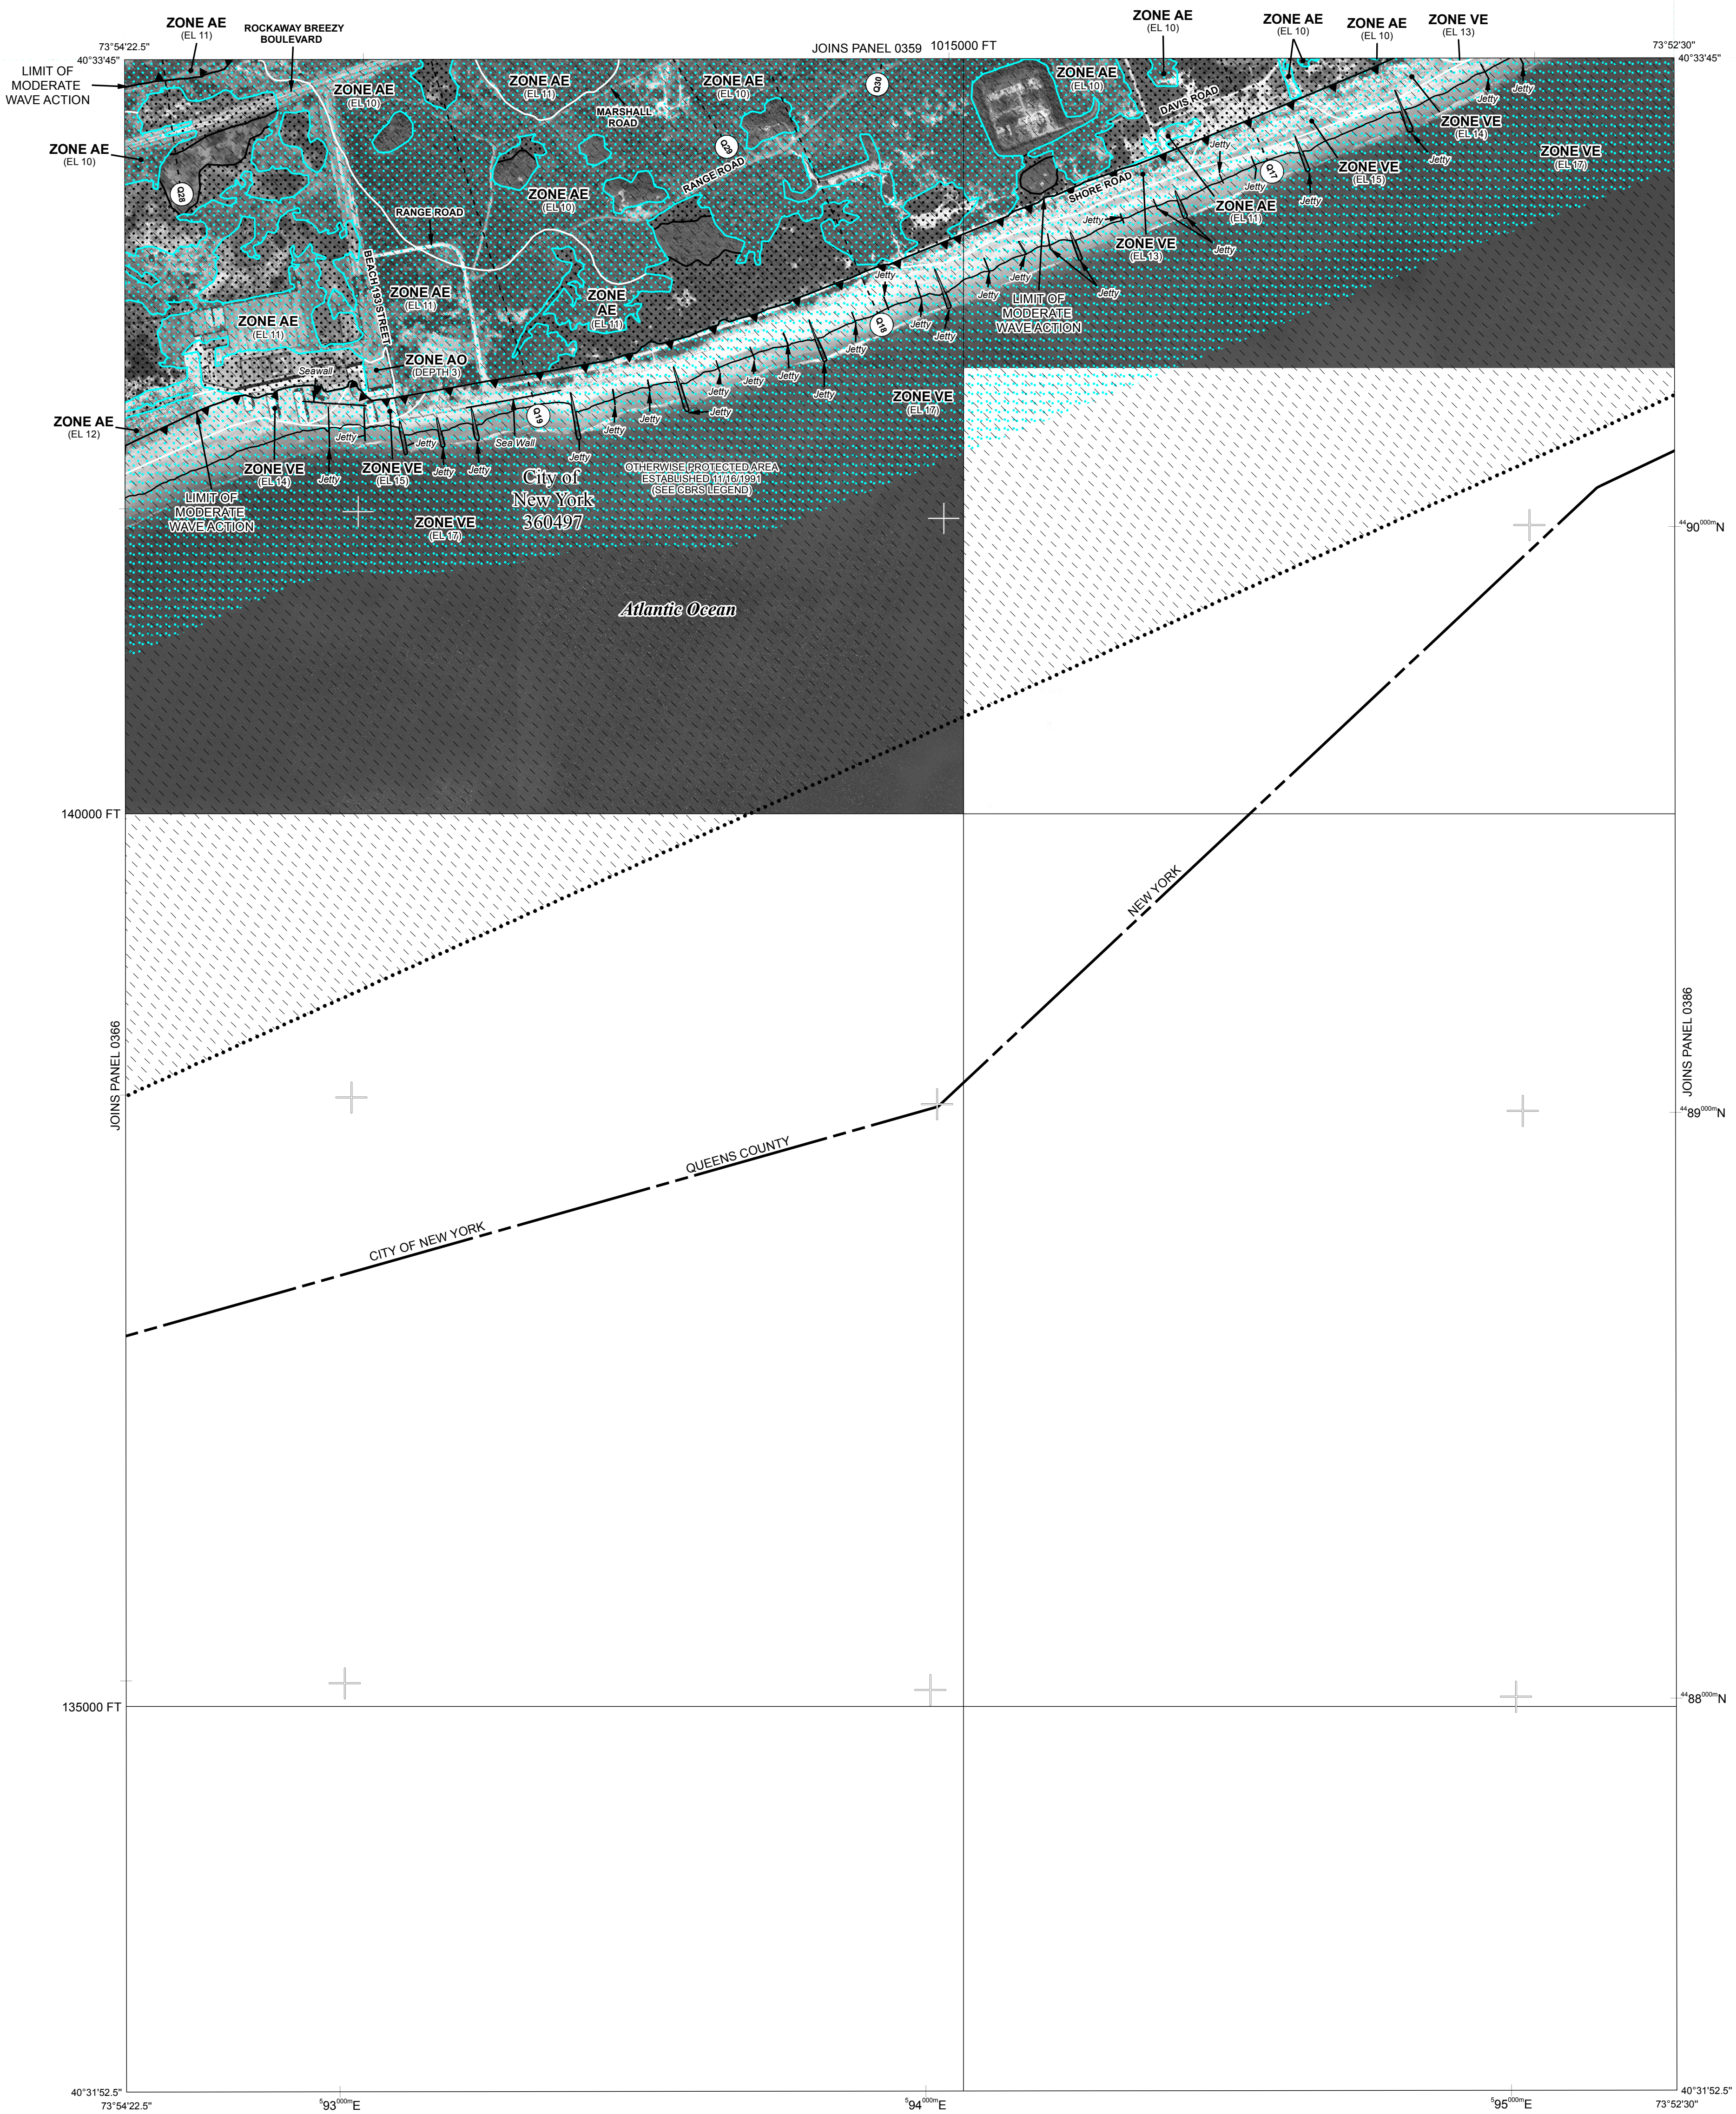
ZONE AE (EL 11)
ROCKAWAY BREEZY BOULEVARD
73°54'22.5"
40°33'45"
LIMIT OF MODERATE WAVE ACTION
JOINS PANEL 0359
1015000 FT
ZONE AE (EL 10)
ZONE AE (EL 10)
ZONE AE (EL 10)
ZONE VE (EL 13)
73°52'30"
40°33'45"
ZONE AE (EL 10)
ZONE AE (EL 10)
ZONE AE (EL 11)
ZONE AE (EL 10)
MARSHALL ROAD
Q30
ZONE AE (EL 10)
DAVIS ROAD
Jetty
Jetty
ZONE VE (EL 14)
ZONE VE (EL 17)
Q28
Q29
RANGE ROAD
Jetty
Q17
ZONE VE (EL 15)
ZONE AE (EL 10)
Jetty
SHORE ROAD
Jetty
RANGE ROAD
Jetty
ZONE AE (EL 11)
BEACH 193 STREET
ZONE VE (EL 13)
Jetty
Jetty
ZONE AE (EL 11)
ZONE AE (EL 11)
Jetty
Jetty
LIMIT OF MODERATE WAVE ACTION
Jetty
ZONE AE (EL 11)
Q18
Jetty
Jetty
ZONE AO (DEPTH 3)
Jetty
Seawall
Jetty
Jetty
Jetty
ZONE VE (EL 17)
ZONE AE (EL 12)
Q19
Jetty
Jetty
Jetty
Jetty
Sea Wall
Jetty
Jetty
ZONE VE (EL 14)
Jetty
ZONE VE (EL 15)
Jetty
Jetty
City of New York 360497
OTHERWISE PROTECTED AREA ESTABLISHED 11/16/1991 (SEE CBRS LEGEND)
LIMIT OF MODERATE WAVE ACTION
ZONE VE (EL 17)
$^{44}90^{000m}$N
Atlantic Ocean
140000 FT
NEW YORK
JOINS PANEL 0366
JOINS PANEL 0386
$^{44}89^{000m}$N
QUEENS COUNTY
CITY OF NEW YORK
135000 FT
$^{44}88^{000m}$N
40°31'52.5"
73°54'22.5"
$^{5}93^{000m}$E
$^{5}94^{000m}$E
$^{5}95^{000m}$E
40°31'52.5"
73°52'30"